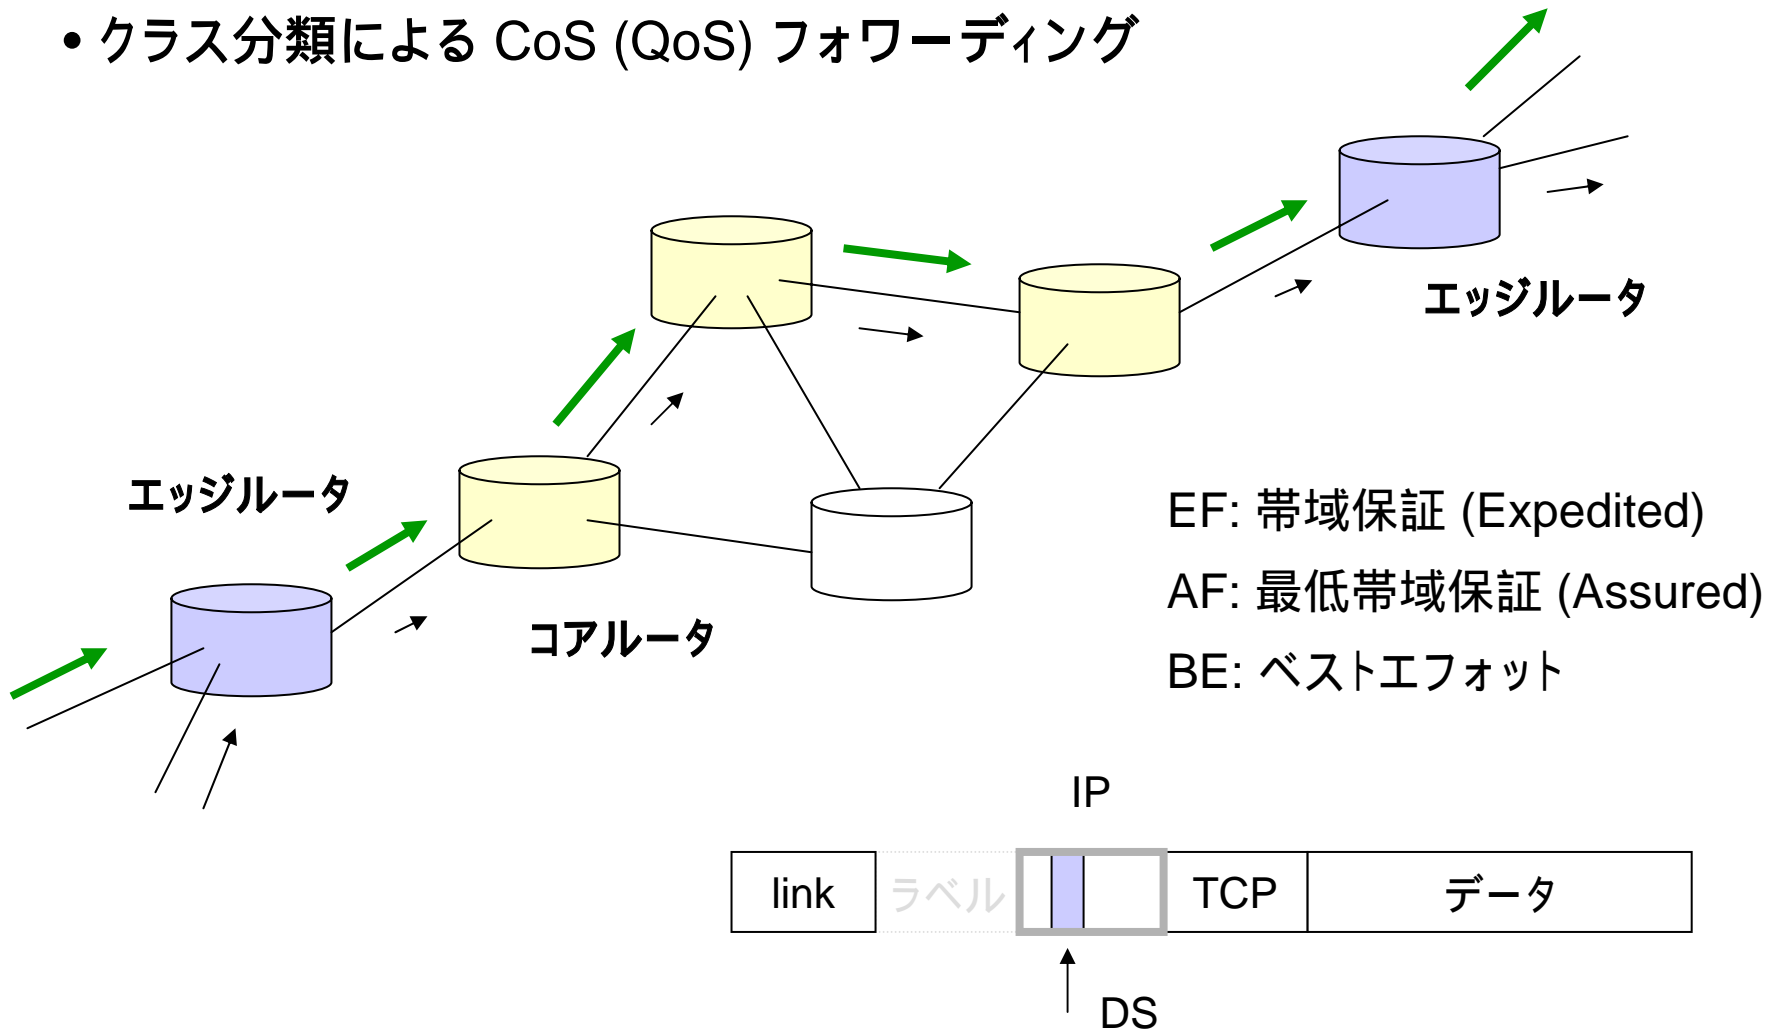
• クラス分類による CoS (QoS) フォワーディング

エッジルータ

エッジルータ

コアルータ

EF: 帯域保証 (Expedited)

AF: 最低帯域保証 (Assured)

BE: ベストエフォット

IP

| link | ラベル | | | TCP | データ |
|---|---|---|---|---|---|

DS